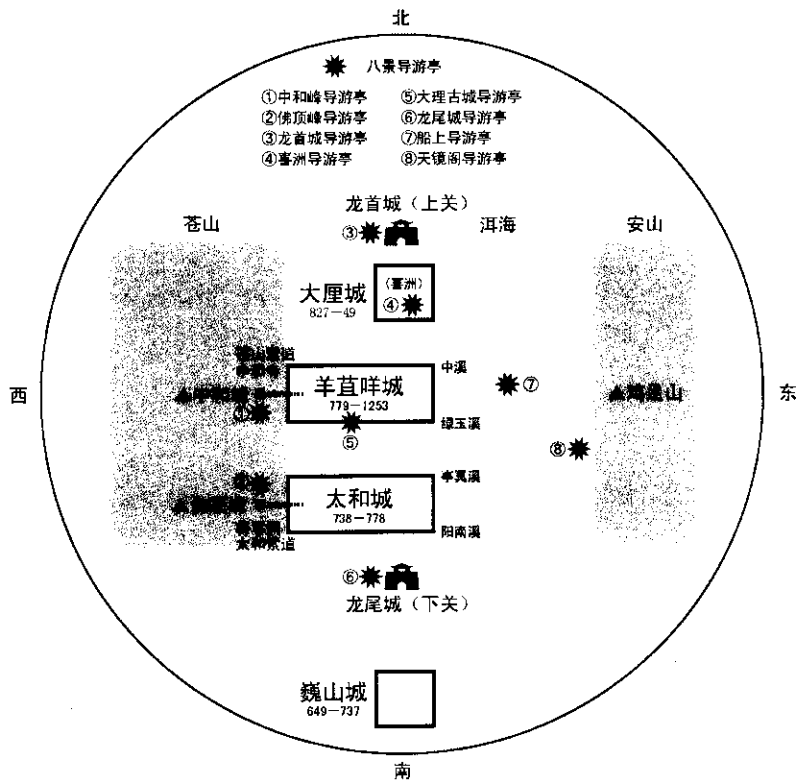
北

八景导游亭

①中和峰导游亭
②佛顶峰导游亭
③龙首城导游亭
④喜洲导游亭
⑤大理古城导游亭
⑥龙尾城导游亭
⑦船上导游亭
⑧天镜阁导游亭

龙首城（上关）

苍山

③

洱海

安山

大厘城
827—49

（喜洲）
④

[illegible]
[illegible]

中溪

西

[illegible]

羊苴咩城
779—1253

⑦

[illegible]

东

②

⑤

绿玉溪

⑧

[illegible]

太和城
738—778

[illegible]

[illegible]

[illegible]

阳南溪

⑥

龙尾城（下关）

魏山城
649—737

南